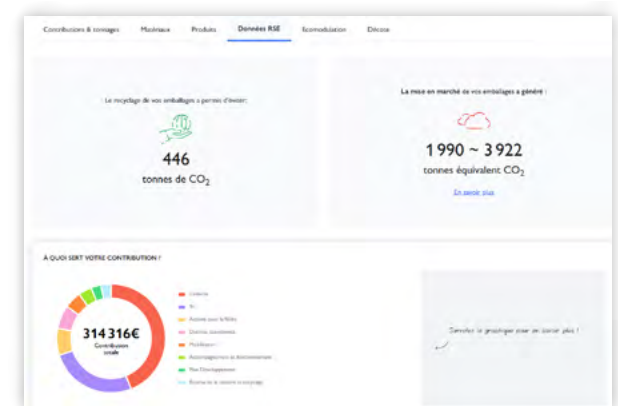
Contributions & tonnages | Matériaux | Produits | Données RSE | Ecomodulation | Décote

Le recyclage de vos emballages a permis d'éviter :

446

tonnes de $CO_2$

La mise en marché de vos emballages a généré :

1 990 ~ 3 922

tonnes équivalent $CO_2$

En savoir plus

À QUOI SERT VOTRE CONTRIBUTION ?

314 316€

Contribution totale

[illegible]

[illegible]

Soutien pour la filière

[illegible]

Mobilisation

Accompagnement au fonctionnement

Plan Développement

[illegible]

Survolez le graphique pour en savoir plus !